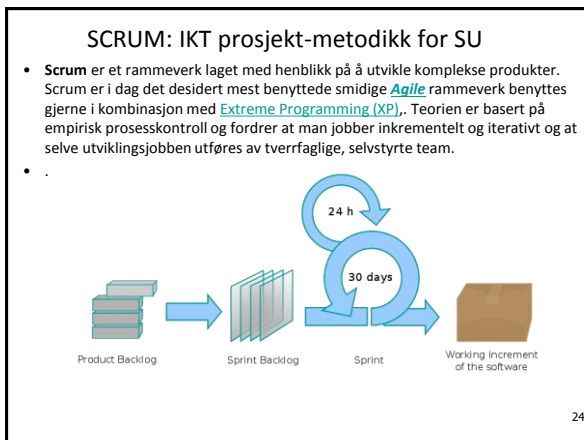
SCRUM: IKT prosjekt-metodikk for SU

• **Scrum** er et rammeverk laget med henblikk på å utvikle komplekse produkter. Scrum er i dag det desidert mest benyttede smidige ***Agile*** rammeverk benyttes gjerne i kombinasjon med Extreme Programming (XP),. Teorien er basert på empirisk prosesskontroll og fordrer at man jobber inkrementelt og iterativt og at selve utviklingsjobben utføres av tverrfaglige, selvstyrte team.

• .

24 h

30 days

Product Backlog

Sprint Backlog

Sprint

Working increment of the software

24